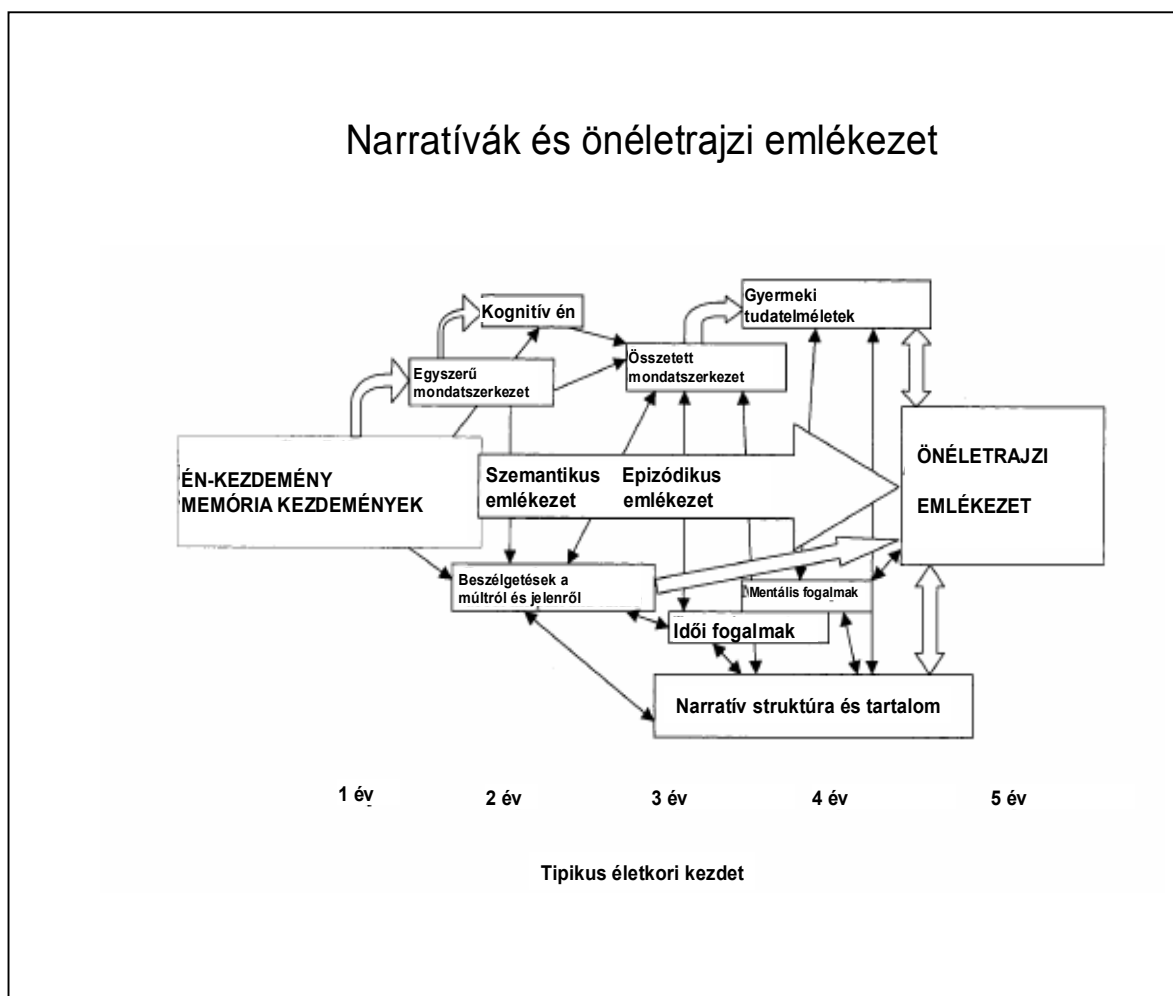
Narratívák és önéletrajzi emlékezet

Kognitív én

Gyermeki tudatelméletek

Egyszerű mondatszerkezet

Összetett mondatszerkezet

ÉN-KEZDEMÉNY
MEMÓRIA KEZDEMÉNYEK

Szemantikus emlékezet

Epizódikus emlékezet

ÖNÉLETRAJZI
EMLÉKEZET

Beszélgetések a múltról és jelenről

Mentális fogalmak

Idői fogalmak

Narratív struktúra és tartalom

1 év

2 év

3 év

4 év

5 év

Tipikus életkori kezdet